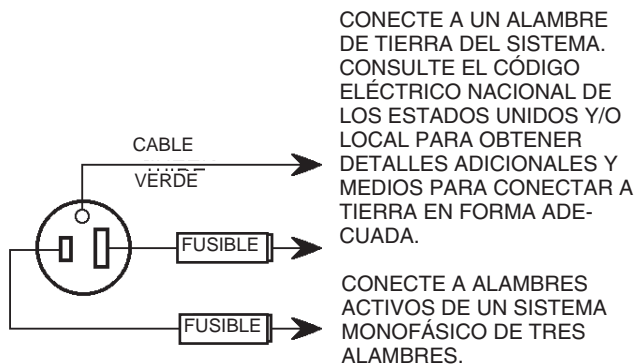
CABLE VERDE

CONECTE A UN ALAMBRE DE TIERRA DEL SISTEMA. CONSULTE EL CÓDIGO ELÉCTRICO NACIONAL DE LOS ESTADOS UNIDOS Y/O LOCAL PARA OBTENER DETALLES ADICIONALES Y MEDIOS PARA CONECTAR A TIERRA EN FORMA ADECUADA.

FUSIBLE

FUSIBLE

CONECTE A ALAMBRES ACTIVOS DE UN SISTEMA MONOFÁSICO DE TRES ALAMBRES.